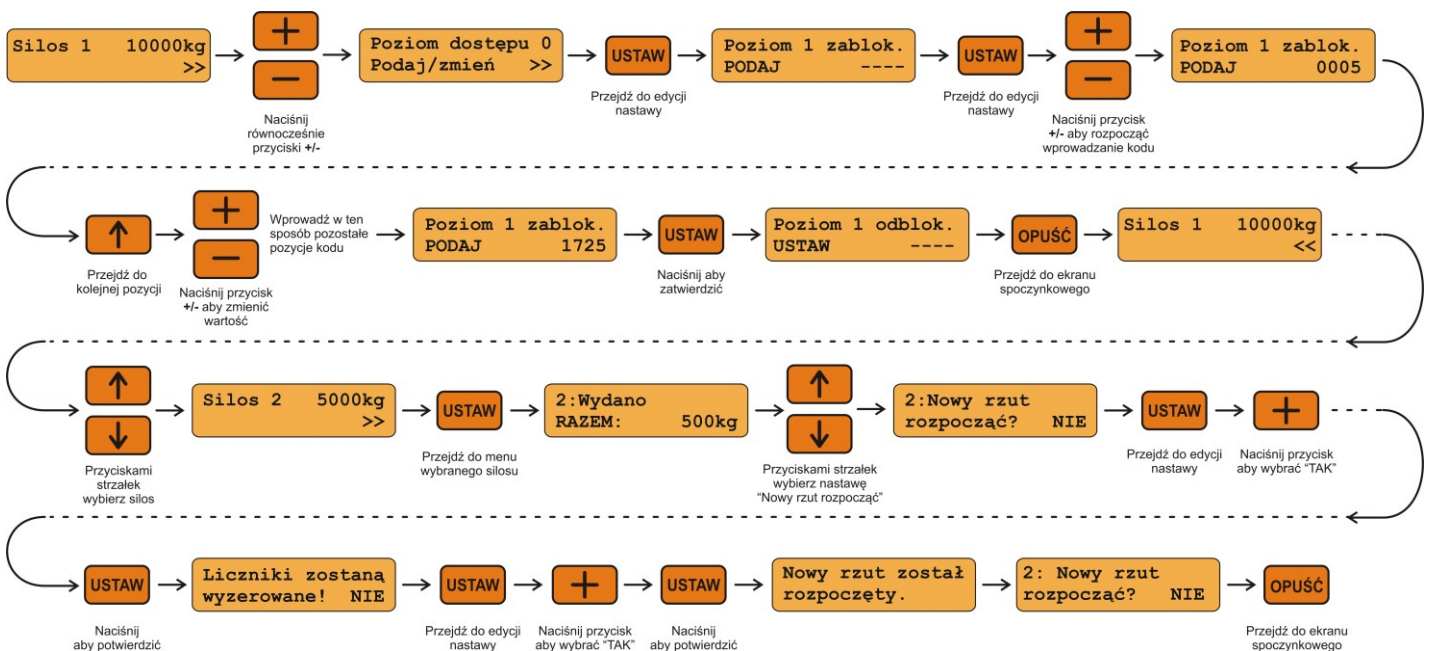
Silos 1 10000kg
>>

Naciśnij równocześnie przyciski +/-

Poziom dostępu 0
Podaj/zmień >>

USTAW

Przejdź do edycji nastawy

Poziom 1 zablok.
PODAJ ----

USTAW

Przejdź do edycji nastawy

Naciśnij przycisk +/- aby rozpocząć wprowadzanie kodu

Poziom 1 zablok.
PODAJ 0005

Przejdź do kolejnej pozycji

Naciśnij przycisk +/- aby zmienić wartość

Wprowadź w ten sposób pozostałe pozycje kodu

Poziom 1 zablok.
PODAJ 1725

USTAW

Naciśnij aby zatwierdzić

Poziom 1 odblok.
USTAW ----

OPUŚĆ

Przejdź do ekranu spoczynkowego

Silos 1 10000kg
<<

Przyciskami strzałek wybierz silos

Silos 2 5000kg
>>

USTAW

Przejdź do menu wybranego silosu

2:Wydano
RAZEM: 500kg

Przyciskami strzałek wybierz nastawę "Nowy rzut rozpocząć"

2:Nowy rzut
rozpocząć? NIE

USTAW

Przejdź do edycji nastawy

Naciśnij przycisk aby wybrać "TAK"

USTAW

Naciśnij aby potwierdzić

Liczniki zostaną
wyzerowane! NIE

USTAW

Przejdź do edycji nastawy

Naciśnij przycisk aby wybrać "TAK"

USTAW

Naciśnij aby potwierdzić

Nowy rzut został
rozpoczęty.

2: Nowy rzut
rozpocząć? NIE

OPUŚĆ

Przejdź do ekranu spoczynkowego